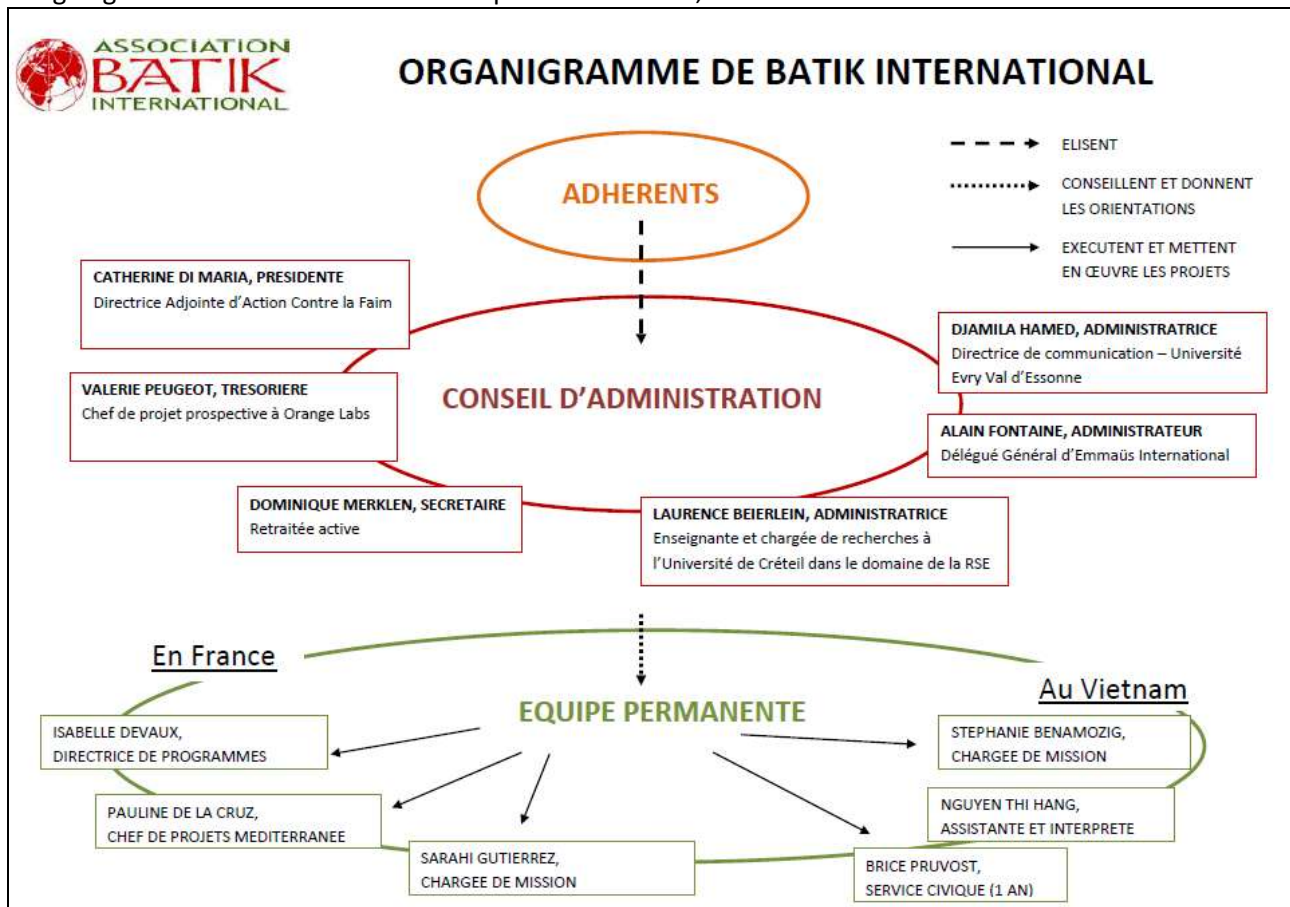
ASSOCIATION
BATIK
INTERNATIONAL

ORGANIGRAMME DE BATIK INTERNATIONAL

ELISENT

CONSEILLENT ET DONNENT LES ORIENTATIONS

EXECUTENT ET METTENT EN ŒUVRE LES PROJETS

ADHERENTS

CATHERINE DI MARIA, PRESIDENTE
Directrice Adjointe d'Action Contre la Faim

DJAMILA HAMED, ADMINISTRATRICE
Directrice de communication – Université Evry Val d'Essonne

VALERIE PEUGEOT, TRESORIERE
Chef de projet prospective à Orange Labs

CONSEIL D'ADMINISTRATION

ALAIN FONTAINE, ADMINISTRATEUR
Délégué Général d'Emmaüs International

DOMINIQUE MERKLEN, SECRETAIRE
Retraitée active

LAURENCE BEIERLEIN, ADMINISTRATRICE
Enseignante et chargée de recherches à l'Université de Créteil dans le domaine de la RSE

En France

Au Vietnam

EQUIPE PERMANENTE

ISABELLE DEVAUX,
DIRECTRICE DE PROGRAMMES

STEPHANIE BENAMOZIG,
CHARGEE DE MISSION

PAULINE DE LA CRUZ,
CHEF DE PROJETS MEDITERRANEE

NGUYEN THI HANG,
ASSISTANTE ET INTERPRETE

SARAHI GUTIERREZ,
CHARGEE DE MISSION

BRICE PRUVOST,
SERVICE CIVIQUE (1 AN)